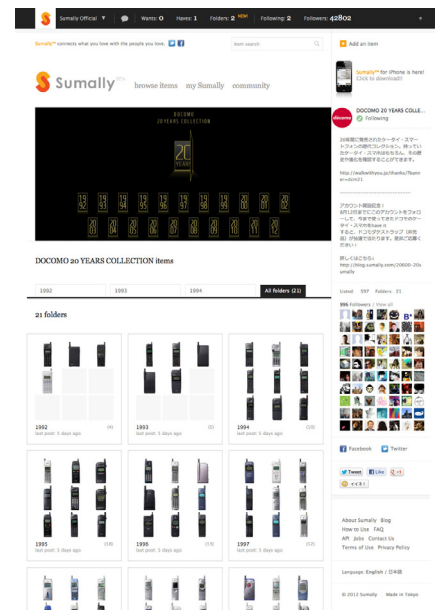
Sumally Official ▼ | Wants: 0 | Haves: 1 | Folders: 2 NEW | Following: 2 | Followers: 42802

Sumally™ connects what you love with the people you love.

Item search

+ Add an item

Sumally™ for iPhone is here! Click to download!!

Sumally beta | browse items | my Sumally | community

DOCOMO 20 YEARS COLLECTION items

DOCOMO 20 YEARS COLLE...
Following

20年間に発売されたケータイ・スマートフォンの歴代コレクション。持っていたケータイ・スマホはもちろん、その歴史や進化を閲覧することができます。

http://walletthesys.jp/thanks/?kamer=docm21

アカウント開設記念！
8月15日までにこのアカウントをフォローして、今まで使ってきたドコモのケータイ・スマホをhaveすると、ドコモ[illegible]（非売品）が抽選で当たります。是非ご応募ください！

詳しくはこちら
http://blog.sumally.com/20600-20sumally

Listed 597 Folders 21

996 Followers / View all

DOCOMO 20 YEARS COLLECTION

1992 1993 1994 1995 1996 1997 1998 1999 2000 2001 2002 2003 2004 2005 2006 2007 2008 2009 2010 2011 2012

1992 | 1993 | 1994 | All folders (21)

21 folders

1992 (4) last post: 3 days ago
1993 (5) last post: 3 days ago
1994 (19) last post: 3 days ago
1995 (18) last post: 3 days ago
1996 (15) last post: 3 days ago
1997 (22) last post: 3 days ago

Facebook | Twitter

Tweet | Like | +1 | イイネ!

About Sumally Blog
How to Use FAQ
API Jobs Contact Us
Terms of Use Privacy Policy

Language: English / 日本語

© 2012 Sumally Made in Tokyo